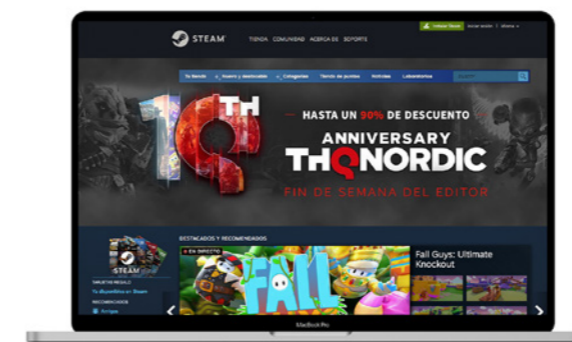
STEAM TIENDA COMUNIDAD ACERCA DE SOPORTE

Instalar Steam Iniciar sesión idioma

Tu tienda Nuevo y destacable Categorías Tienda de puntos Noticias Laboratorios

10 TH

HASTA UN 90% DE DESCUENTO

ANNIVERSARY

THQNORDIC

FIN DE SEMANA DEL EDITOR

DESTACADOS Y RECOMENDADOS

STEAM

TARJETAS REGALO

Tu dinero en Steam

RECOMENDADOS

Amigos

EN DIRECTO

FALL

Fall Guys: Ultimate Knockout

MacBook Pro